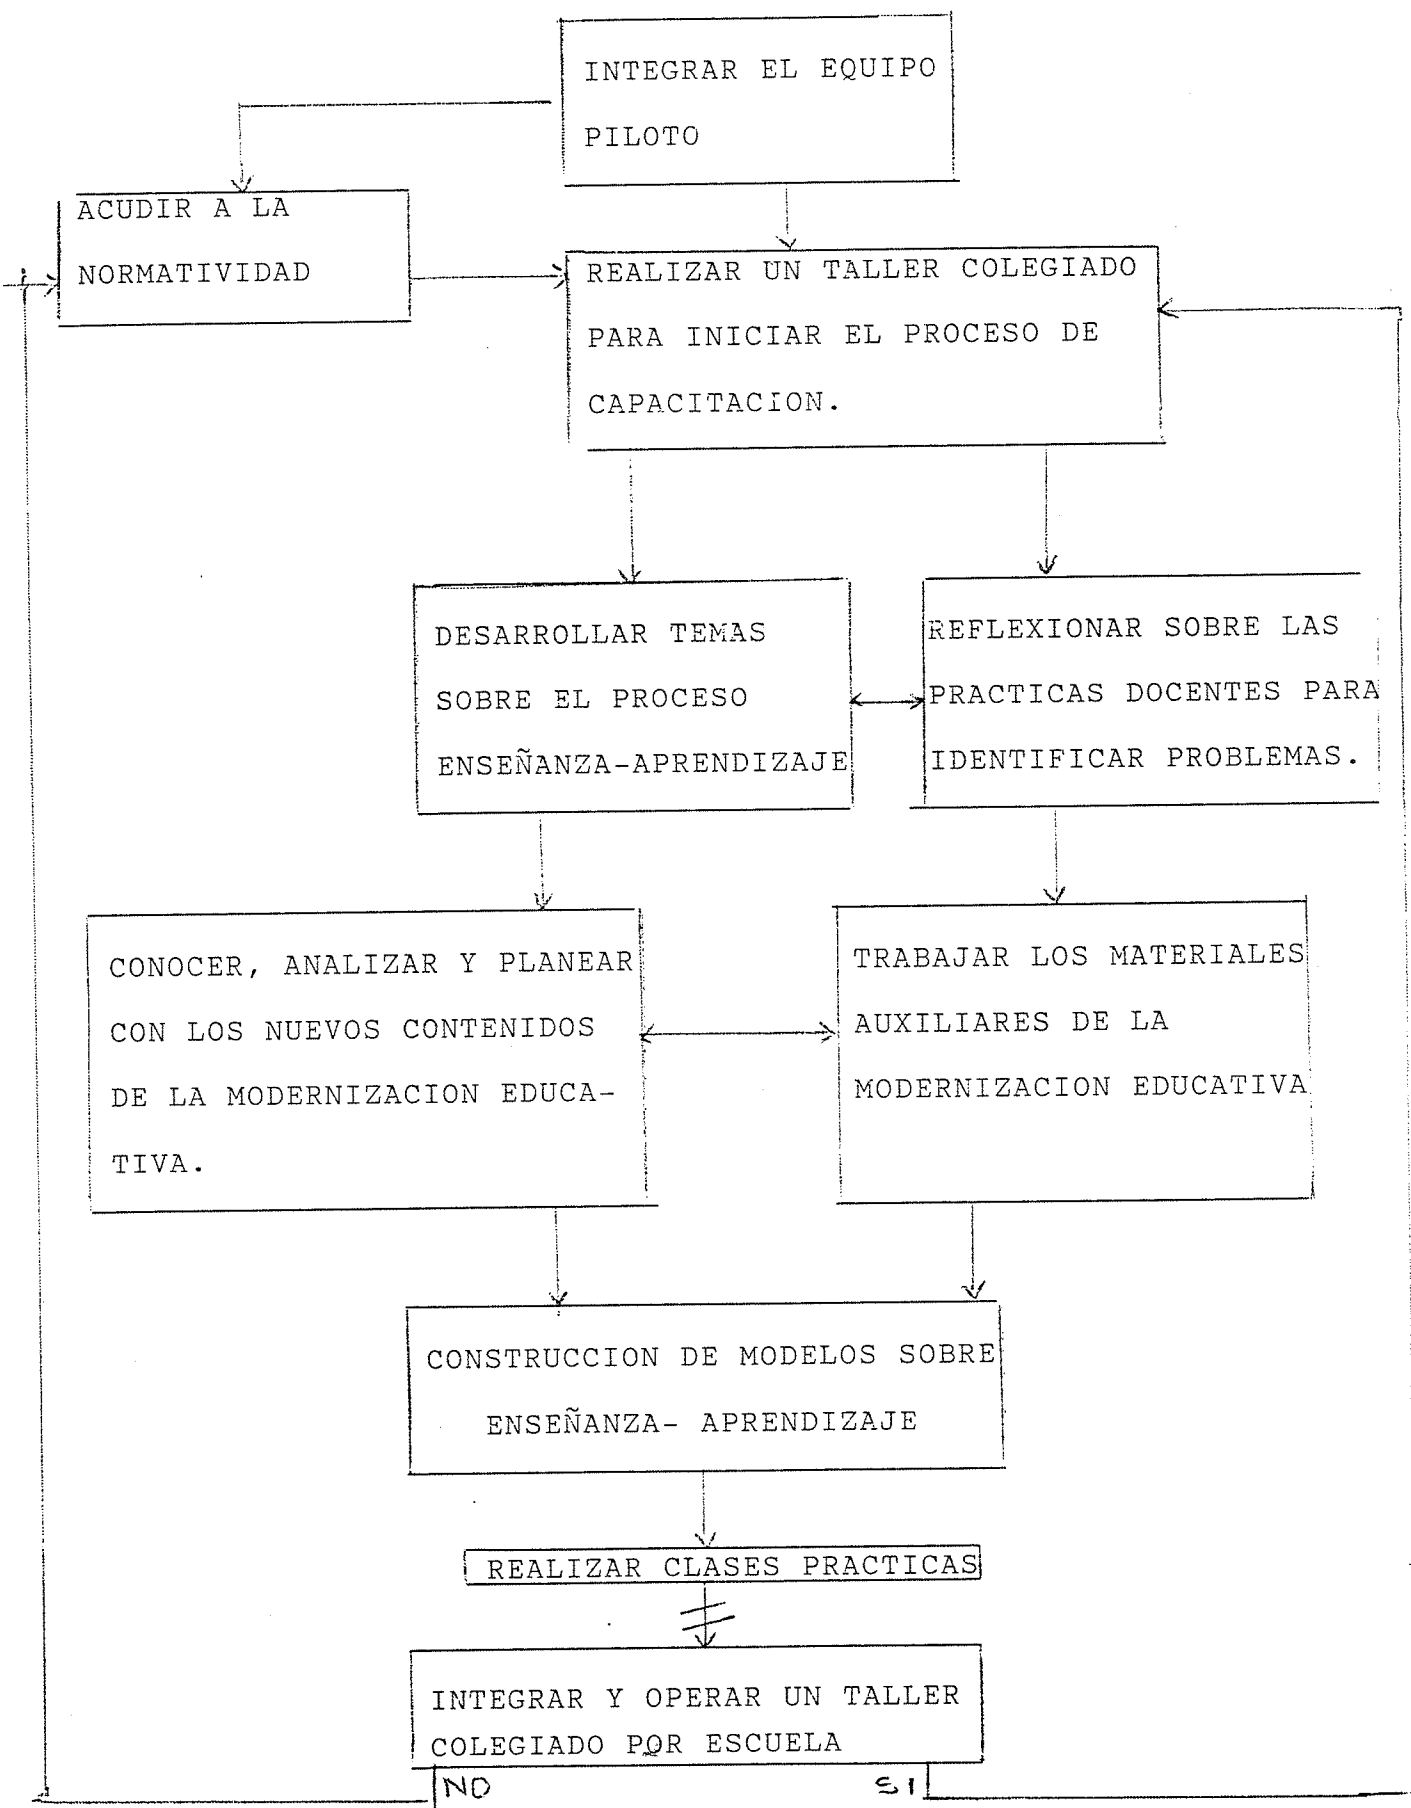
INTEGRAR EL EQUIPO PILOTO

ACUDIR A LA NORMATIVIDAD

REALIZAR UN TALLER COLEGIADO PARA INICIAR EL PROCESO DE CAPACITACION.

DESARROLLAR TEMAS SOBRE EL PROCESO ENSEÑANZA-APRENDIZAJE

REFLEXIONAR SOBRE LAS PRACTICAS DOCENTES PARA IDENTIFICAR PROBLEMAS.

CONOCER, ANALIZAR Y PLANEAR CON LOS NUEVOS CONTENIDOS DE LA MODERNIZACION EDUCATIVA.

TRABAJAR LOS MATERIALES AUXILIARES DE LA MODERNIZACION EDUCATIVA

CONSTRUCCION DE MODELOS SOBRE ENSEÑANZA- APRENDIZAJE

REALIZAR CLASES PRACTICAS

INTEGRAR Y OPERAR UN TALLER COLEGIADO POR ESCUELA

NO

SI